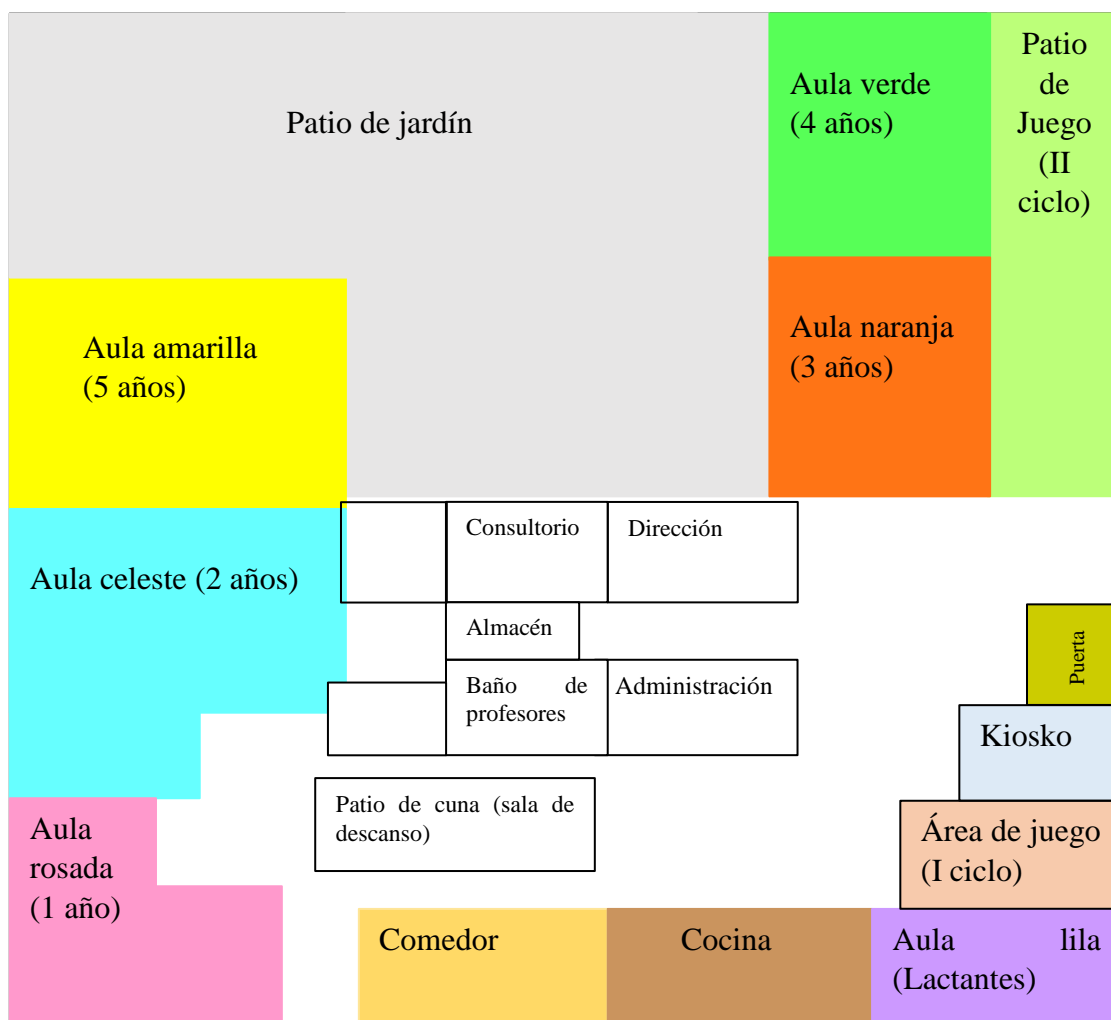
Patio de jardín

Aula verde (4 años)

Patio de Juego (II ciclo)

Aula amarilla (5 años)

Aula naranja (3 años)

Consultorio

Dirección

Aula celeste (2 años)

Almacén

Puerta

Baño de profesores

Administración

Kiosko

Patio de cuna (sala de descanso)

Aula rosada (1 año)

Área de juego (I ciclo)

Comedor

Cocina

Aula lila (Lactantes)